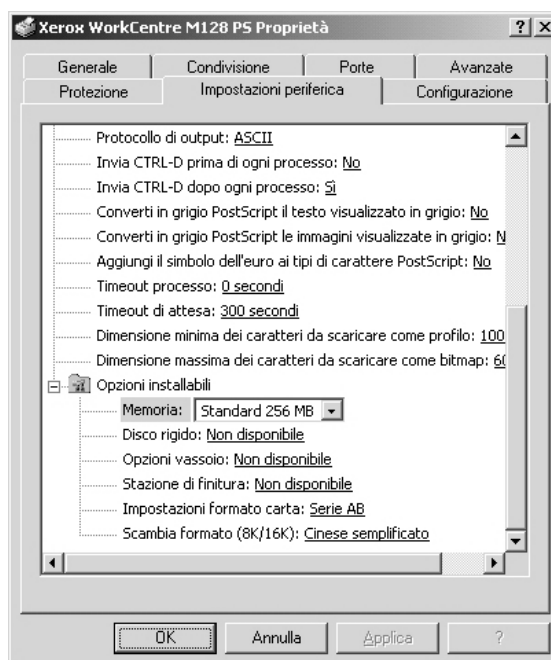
Xerox WorkCentre M128 PS Proprietà

?  X

Generale | Condivisione | Porte | Avanzate
Protezione | Impostazioni periferica | Configurazione

Protocollo di output: ASCII
Invia CTRL-D prima di ogni processo: No
Invia CTRL-D dopo ogni processo: Sì
Converti in grigio PostScript il testo visualizzato in grigio: No
Converti in grigio PostScript le immagini visualizzate in grigio: N
Aggiungi il simbolo dell'euro ai tipi di carattere PostScript: No
Timeout processo: 0 secondi
Timeout di attesa: 300 secondi
Dimensione minima dei caratteri da scaricare come profilo: 100
Dimensione massima dei caratteri da scaricare come bitmap: 60
Opzioni installabili
Memoria: Standard 256 MB
Disco rigido: Non disponibile
Opzioni vassoio: Non disponibile
Stazione di finitura: Non disponibile
Impostazioni formato carta: Serie AB
Scambia formato (8K/16K): Cinese semplificato

OK | Annulla | Applica | ?